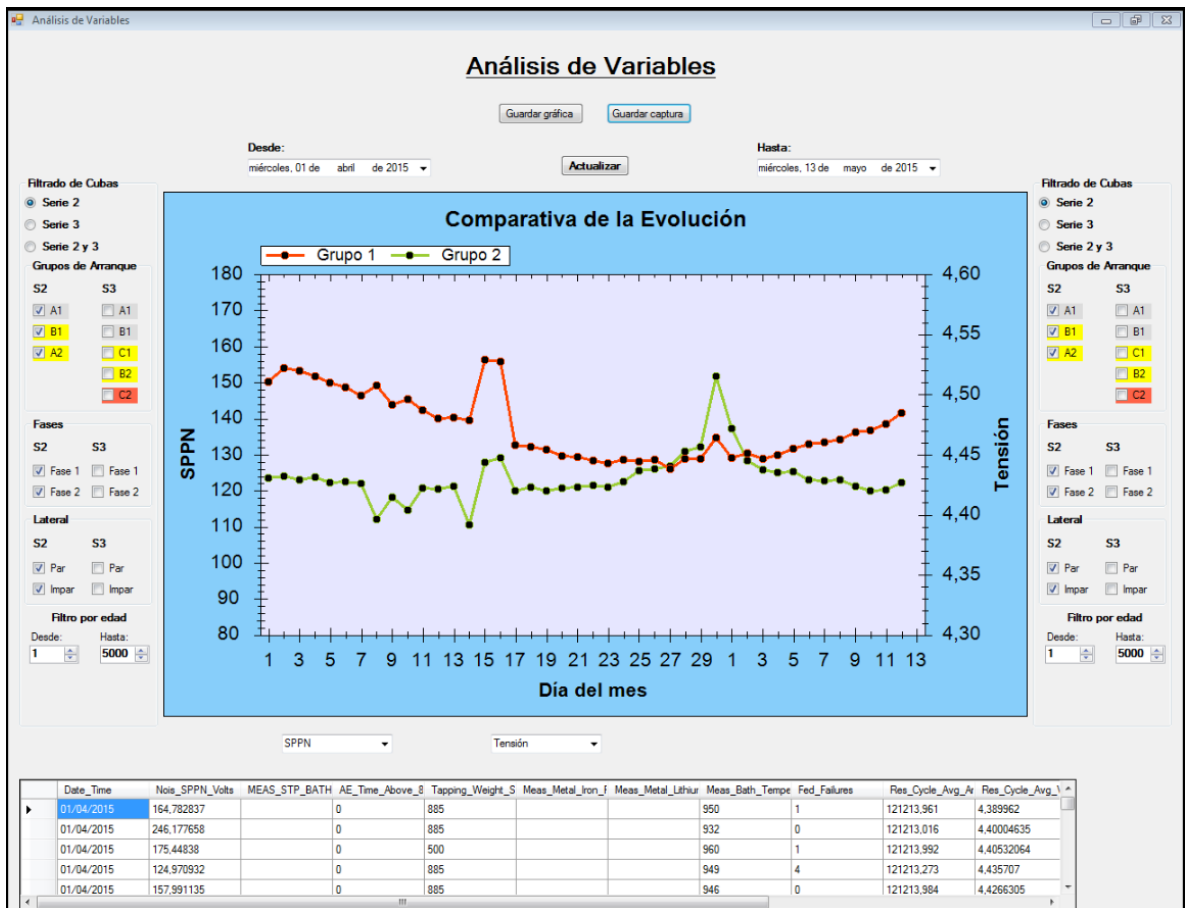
Análisis de Variables

Análisis de Variables

Guardar gráfica | Guardar captura

Desde:
miércoles, 01 de abril de 2015

Actualizar

Hasta:
miércoles, 13 de mayo de 2015

Filtrado de Cubas
Serie 2
Serie 3
Serie 2 y 3
Grupos de Arranque
S2 S3
A1 A1
B1 B1
A2 C1
B2
C2
Fases
S2 S3
Fase 1 Fase 1
Fase 2 Fase 2
Lateral
S2 S3
Par Par
Impar Impar
Filtro por edad
Desde: Hasta:
1 5000

Comparativa de la Evolución
Grupo 1 Grupo 2
SPPN
180
170
160
150
140
130
120
110
100
90
80
Tensión
4,60
4,55
4,50
4,45
4,40
4,35
4,30
1 3 5 7 9 11 13 15 17 19 21 23 25 27 29 1 3 5 7 9 11 13
Día del mes

Filtrado de Cubas
Serie 2
Serie 3
Serie 2 y 3
Grupos de Arranque
S2 S3
A1 A1
B1 B1
A2 C1
B2
C2
Fases
S2 S3
Fase 1 Fase 1
Fase 2 Fase 2
Lateral
S2 S3
Par Par
Impar Impar
Filtro por edad
Desde: Hasta:
1 5000

SPPN
Tensión

| | Date_Time | Nois_SPPN_Volts | MEAS_STP_BATH | AE_Time_Above_8 | Tapping_Weight_S | Meas_Metal_Iron_I | Meas_Metal_Lithiur | Meas_Bath_Tempe | Fed_Failures | Res_Cycle_Avg_Ar | Res_Cycle_Avg_\ |
|---|---|---|---|---|---|---|---|---|---|---|---|
| ▶ | 01/04/2015 | 164,782837 | | 0 | 885 | | | 950 | 1 | 121213,961 | 4,389962 |
| | 01/04/2015 | 246,177658 | | 0 | 885 | | | 932 | 0 | 121213,016 | 4,40004635 |
| | 01/04/2015 | 175,44838 | | 0 | 500 | | | 960 | 1 | 121213,992 | 4,40532064 |
| | 01/04/2015 | 124,970932 | | 0 | 885 | | | 949 | 4 | 121213,273 | 4,435707 |
| | 01/04/2015 | 157,991135 | | 0 | 885 | | | 946 | 0 | 121213,984 | 4,4266305 |